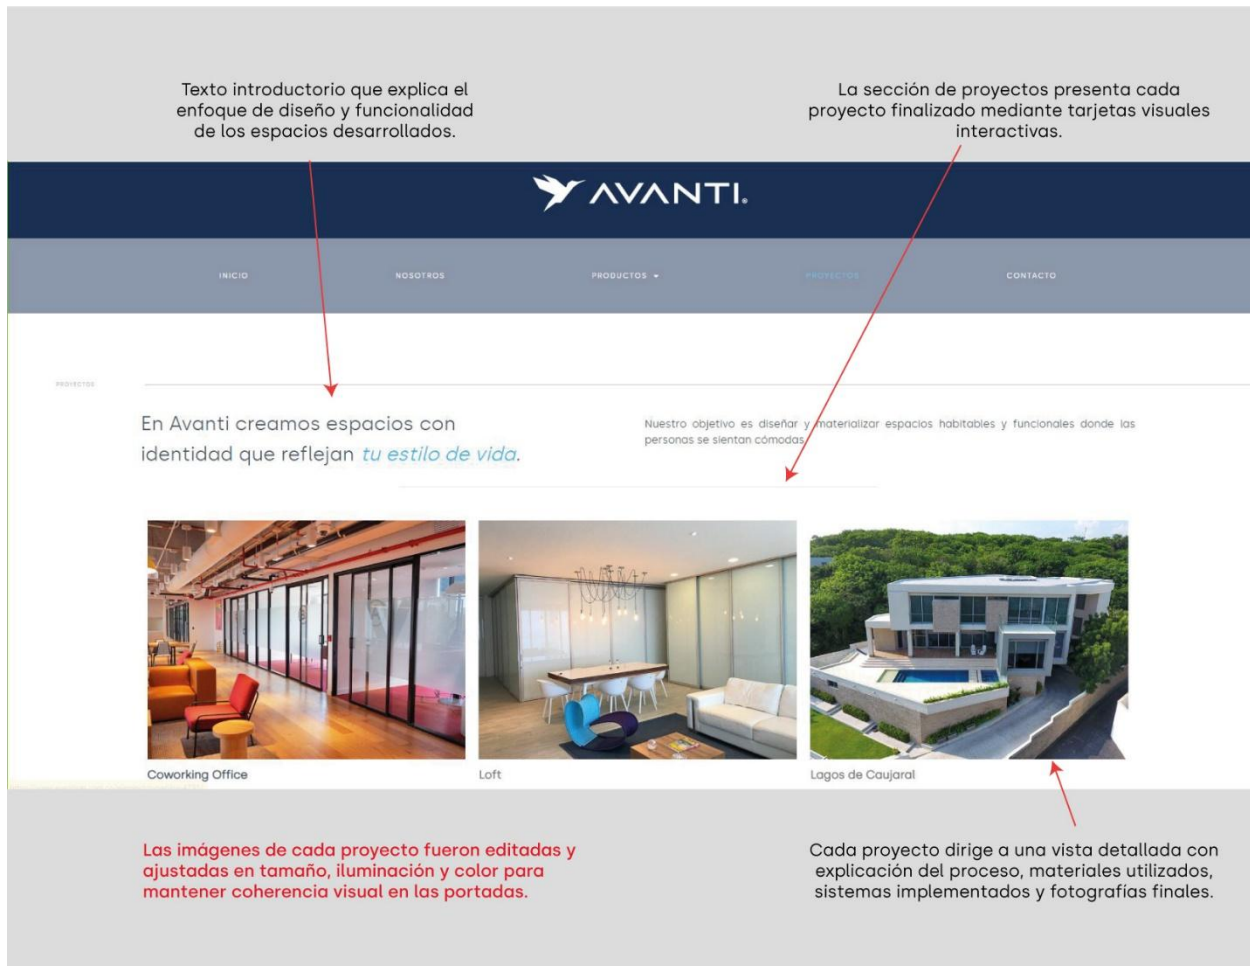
Texto introductorio que explica el enfoque de diseño y funcionalidad de los espacios desarrollados.

La sección de proyectos presenta cada proyecto finalizado mediante tarjetas visuales interactivas.

AVANTI.

INICIO

NOSOTROS

PRODUCTOS

PROYECTOS

CONTACTO

PROYECTOS

En Avanti creamos espacios con identidad que reflejan tu estilo de vida.

Nuestro objetivo es diseñar y materializar espacios habitables y funcionales donde las personas se sientan cómodas.

Coworking Office

Loft

Lagos de Caujaral

Las imágenes de cada proyecto fueron editadas y ajustadas en tamaño, iluminación y color para mantener coherencia visual en las portadas.

Cada proyecto dirige a una vista detallada con explicación del proceso, materiales utilizados, sistemas implementados y fotografías finales.